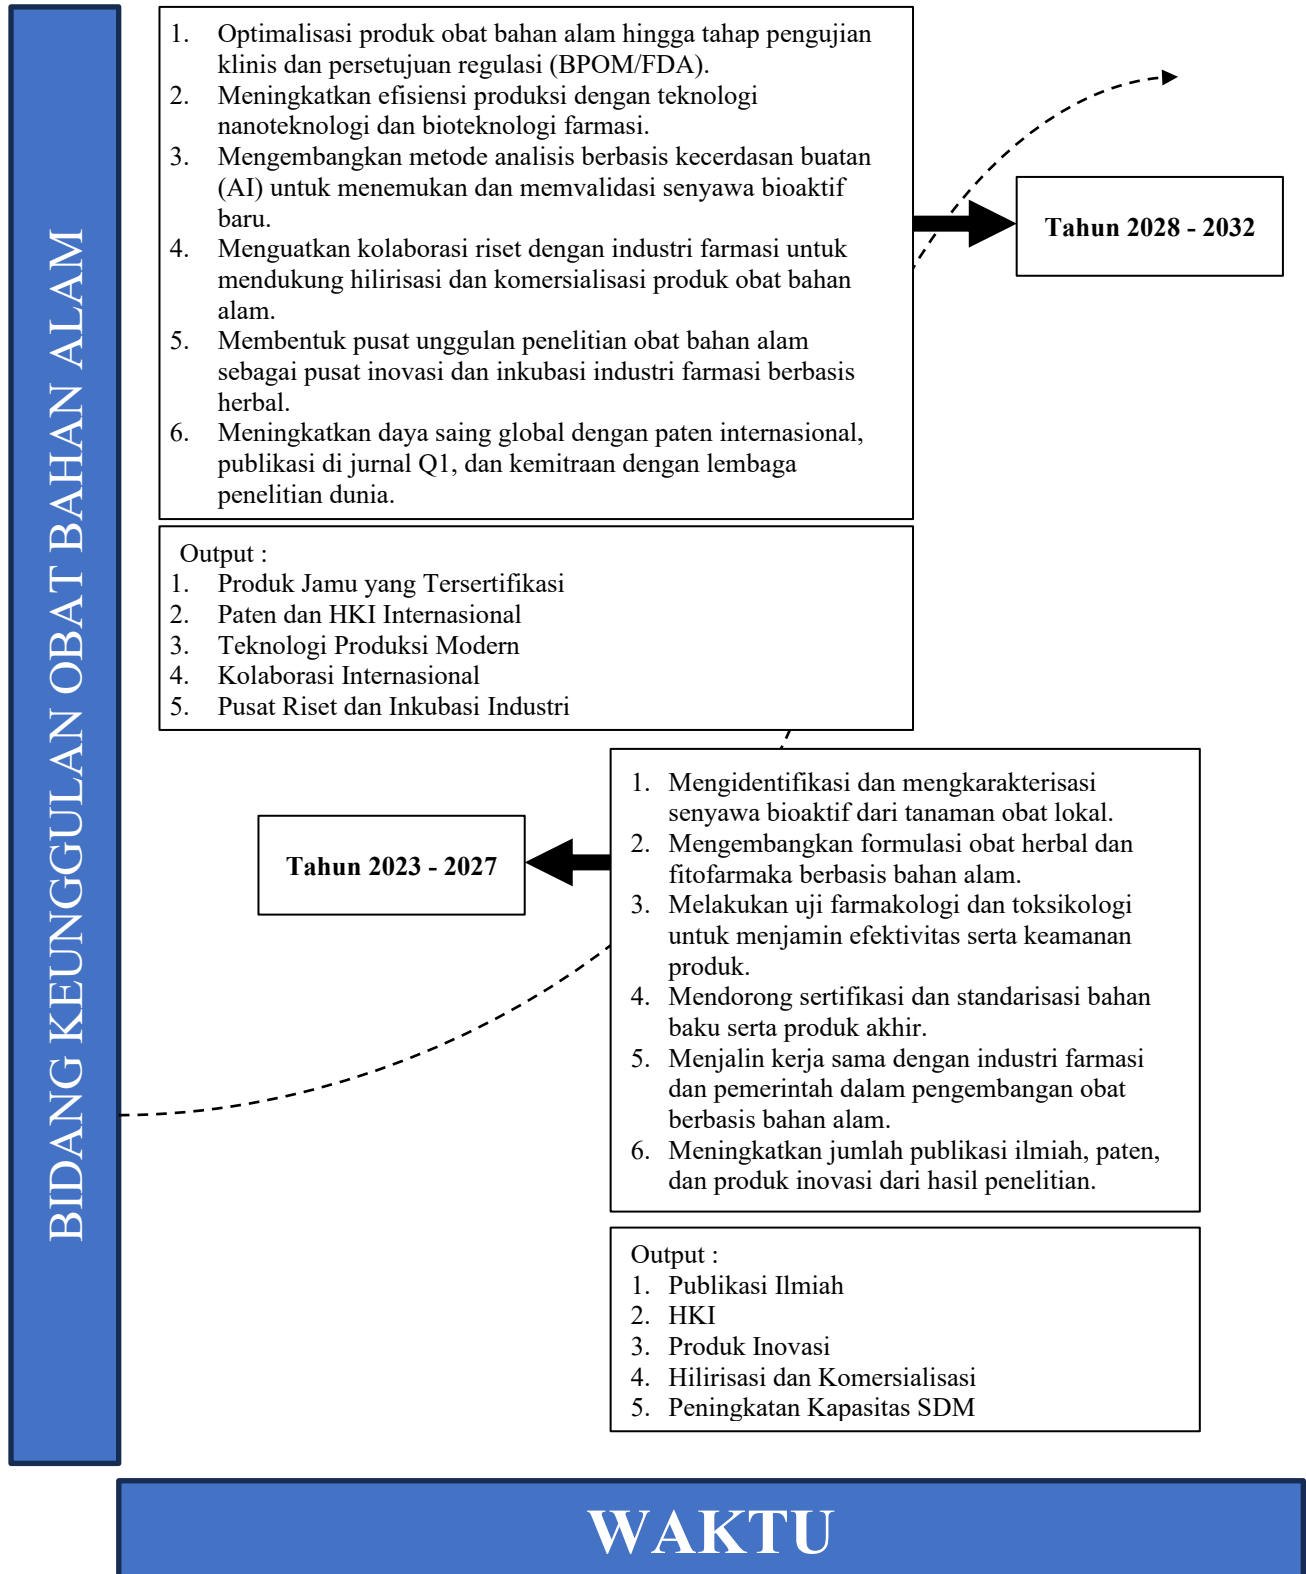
BIDANG KEUNGGULAN OBAT BAHAN ALAM

1. Optimalisasi produk obat bahan alam hingga tahap pengujian klinis dan persetujuan regulasi (BPOM/FDA).
2. Meningkatkan efisiensi produksi dengan teknologi nanoteknologi dan bioteknologi farmasi.
3. Mengembangkan metode analisis berbasis kecerdasan buatan (AI) untuk menemukan dan memvalidasi senyawa bioaktif baru.
4. Menguatkan kolaborasi riset dengan industri farmasi untuk mendukung hilirisasi dan komersialisasi produk obat bahan alam.
5. Membentuk pusat unggulan penelitian obat bahan alam sebagai pusat inovasi dan inkubasi industri farmasi berbasis herbal.
6. Meningkatkan daya saing global dengan paten internasional, publikasi di jurnal Q1, dan kemitraan dengan lembaga penelitian dunia.

Tahun 2028 - 2032

Output :
1. Produk Jamu yang Tersertifikasi
2. Paten dan HKI Internasional
3. Teknologi Produksi Modern
4. Kolaborasi Internasional
5. Pusat Riset dan Inkubasi Industri

Tahun 2023 - 2027

1. Mengidentifikasi dan mengkarakterisasi senyawa bioaktif dari tanaman obat lokal.
2. Mengembangkan formulasi obat herbal dan fitofarmaka berbasis bahan alam.
3. Melakukan uji farmakologi dan toksikologi untuk menjamin efektivitas serta keamanan produk.
4. Mendorong sertifikasi dan standarisasi bahan baku serta produk akhir.
5. Menjalin kerja sama dengan industri farmasi dan pemerintah dalam pengembangan obat berbasis bahan alam.
6. Meningkatkan jumlah publikasi ilmiah, paten, dan produk inovasi dari hasil penelitian.

Output :
1. Publikasi Ilmiah
2. HKI
3. Produk Inovasi
4. Hilirisasi dan Komersialisasi
5. Peningkatan Kapasitas SDM

WAKTU